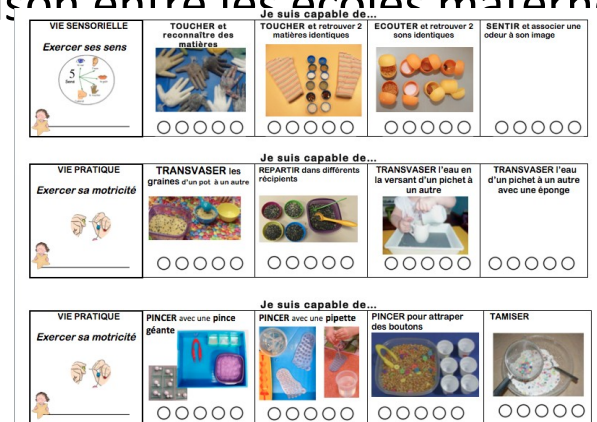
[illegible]

Je suis capable de...

| VIE SENSORIELLE Exercer ses sens | TOUCHER et reconnaître des matières | TOUCHER et retrouver 2 matières identiques | ECOUTER et retrouver 2 sons identiques | SENTIR et associer une odeur à son image |
|---|---|---|---|---|
| 5 Sens | ○○○○○ | ○○○○○ | ○○○○○ | ○○○○○ |

Je suis capable de...

| VIE PRATIQUE Exercer sa motricité | TRANSVASER les graines d'un pot à un autre | REPARTIR dans différents récipients | TRANSVASER l'eau en la versant d'un pichet à un autre | TRANSVASER l'eau d'un pichet à un autre avec une éponge |
|---|---|---|---|---|
| | ○○○○○ | ○○○○○ | ○○○○○ | ○○○○○ |

Je suis capable de...

| VIE PRATIQUE Exercer sa motricité | PINCER avec une pince géante | PINCER avec une pipette | PINCER pour attraper des boutons | TAMISER |
|---|---|---|---|---|
| | ○○○○○ | ○○○○○ | ○○○○○ | ○○○○○ |